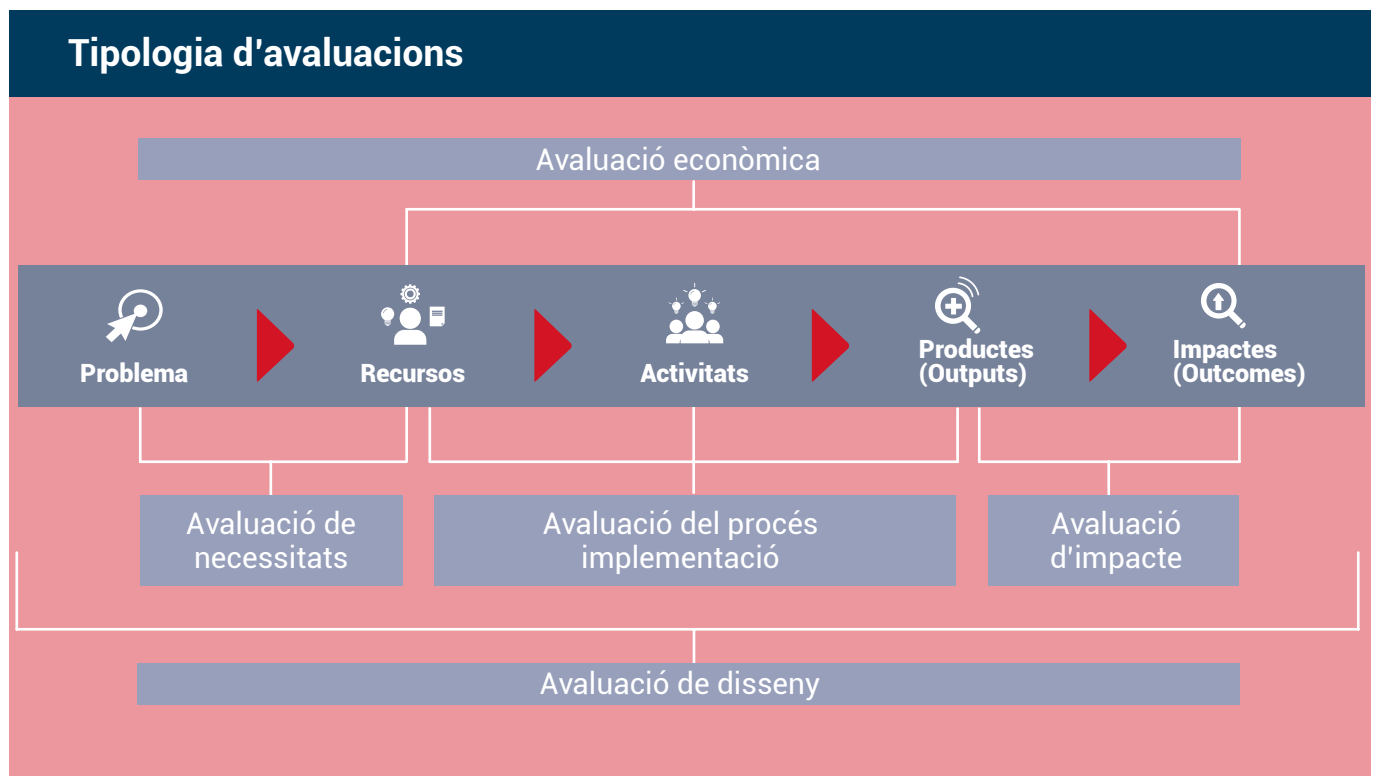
Tipologia d'avaluacions

Avaluació econòmica

Problema

Recursos

Activitats

Productes (Outputs)

Impactes (Outcomes)

Avaluació de necessitats

Avaluació del procés implementació

Avaluació d'impacte

Avaluació de disseny